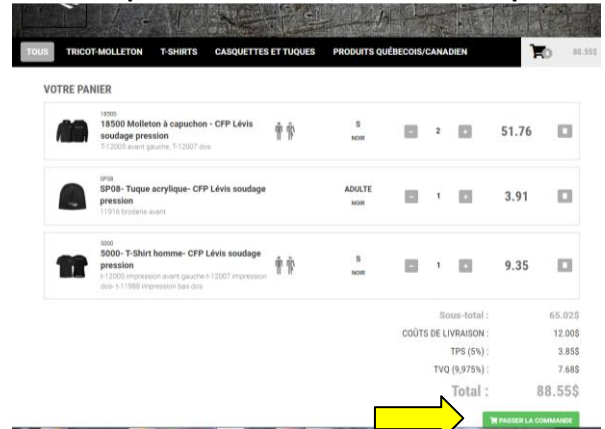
TOUS TRICOT-MOLLETON T-SHIRTS CASQUETTES ET TUQUES PRODUITS QUÉBECOIS/CANADIEN

0 88.55$

VOTRE PANIER

18500
18500 Molleton à capuchon - CFP Lévis soudage pression
T-12005 avant gauche, T-12007 dos

S
NOIR

- 2 +

51.76

SP08
SP08- Tuque acrylique- CFP Lévis soudage pression
11916 broderie avant

ADULTE
NOIR

- 1 +

3.91

5000
5000- T-Shirt homme- CFP Lévis soudage pression
t-12005 impression avant gauche-t-12007 impression dos- t-11988 impression bas dos

S
NOIR

- 1 +

9.35

Sous-total : 65.02$
COÛTS DE LIVRAISON : 12.00$
TPS (5%) : 3.85$
TVQ (9,975%) : 7.68$
Total : 88.55$

PASSER LA COMMANDE